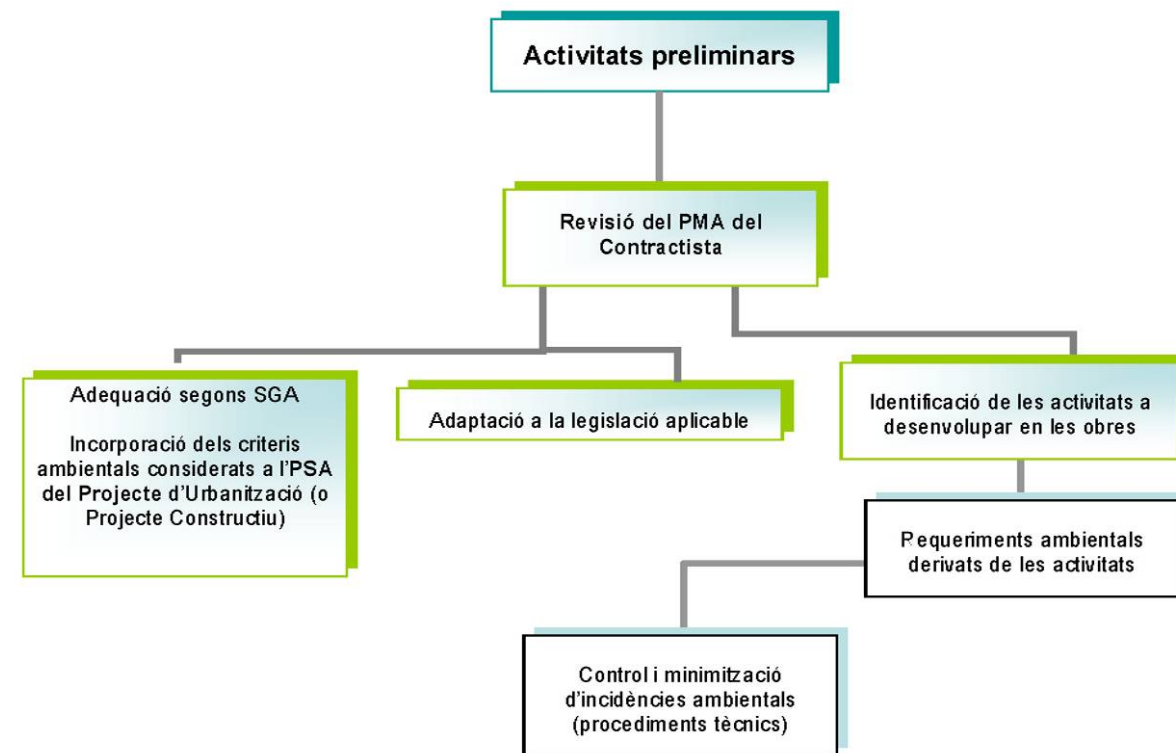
Activitats preliminars

Revisió del PMA del Contractista

Adequació segons SGA

Incorporació dels criteris ambientals considerats a l'PSA del Projecte d'Urbanització (o Projecte Constructiu)

Adaptació a la legislació aplicable

Identificació de les activitats a desenvolupar en les obres

Pequeriments ambientals derivats de les activitats

Control i minimització d'incidències ambientals (procediments tècnics)